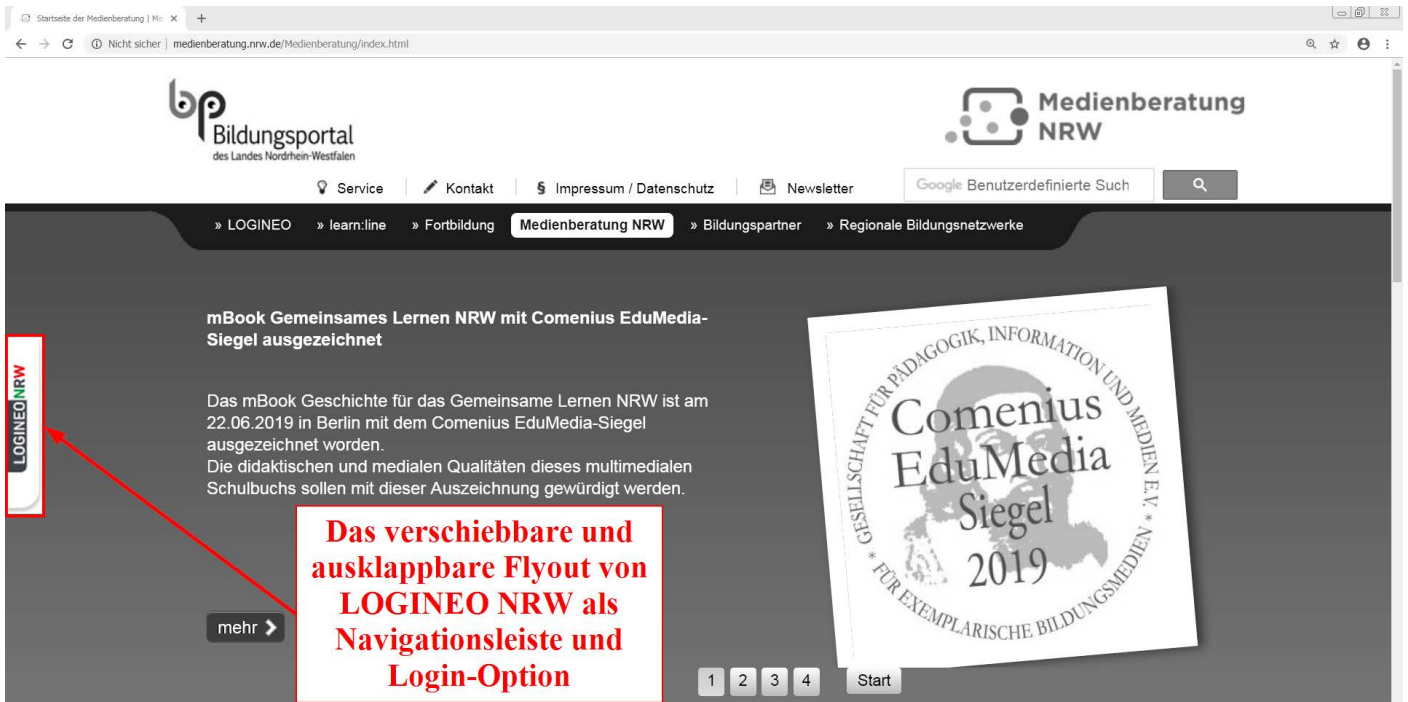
Startseite der Medienberatung | Me ×

Nicht sicher | medienberatung.nrw.de/Medienberatung/index.html

bp Bildungsportal des Landes Nordrhein-Westfalen

Medienberatung NRW

Service | Kontakt | § Impressum / Datenschutz | Newsletter

Google Benutzerdefinierte Such

» LOGINEO » learn:line » Fortbildung Medienberatung NRW » Bildungspartner » Regionale Bildungsnetzwerke

LOGINEONRW

mBook Gemeinsames Lernen NRW mit Comenius EduMedia-Siegel ausgezeichnet

Das mBook Geschichte für das Gemeinsame Lernen NRW ist am 22.06.2019 in Berlin mit dem Comenius EduMedia-Siegel ausgezeichnet worden.
Die didaktischen und medialen Qualitäten dieses multimedialen Schulbuchs sollen mit dieser Auszeichnung gewürdigt werden.

GESELLSCHAFT FÜR PÄDAGOGIK, INFORMATION UND MEDIEN E.V. * FÜR EXEMPLARISCHE BILDUNGSMEDIEN *

Comenius EduMedia Siegel 2019

Das verschiebbare und ausklappbare Flyout von LOGINEO NRW als Navigationsleiste und Login-Option

mehr

1 2 3 4 Start